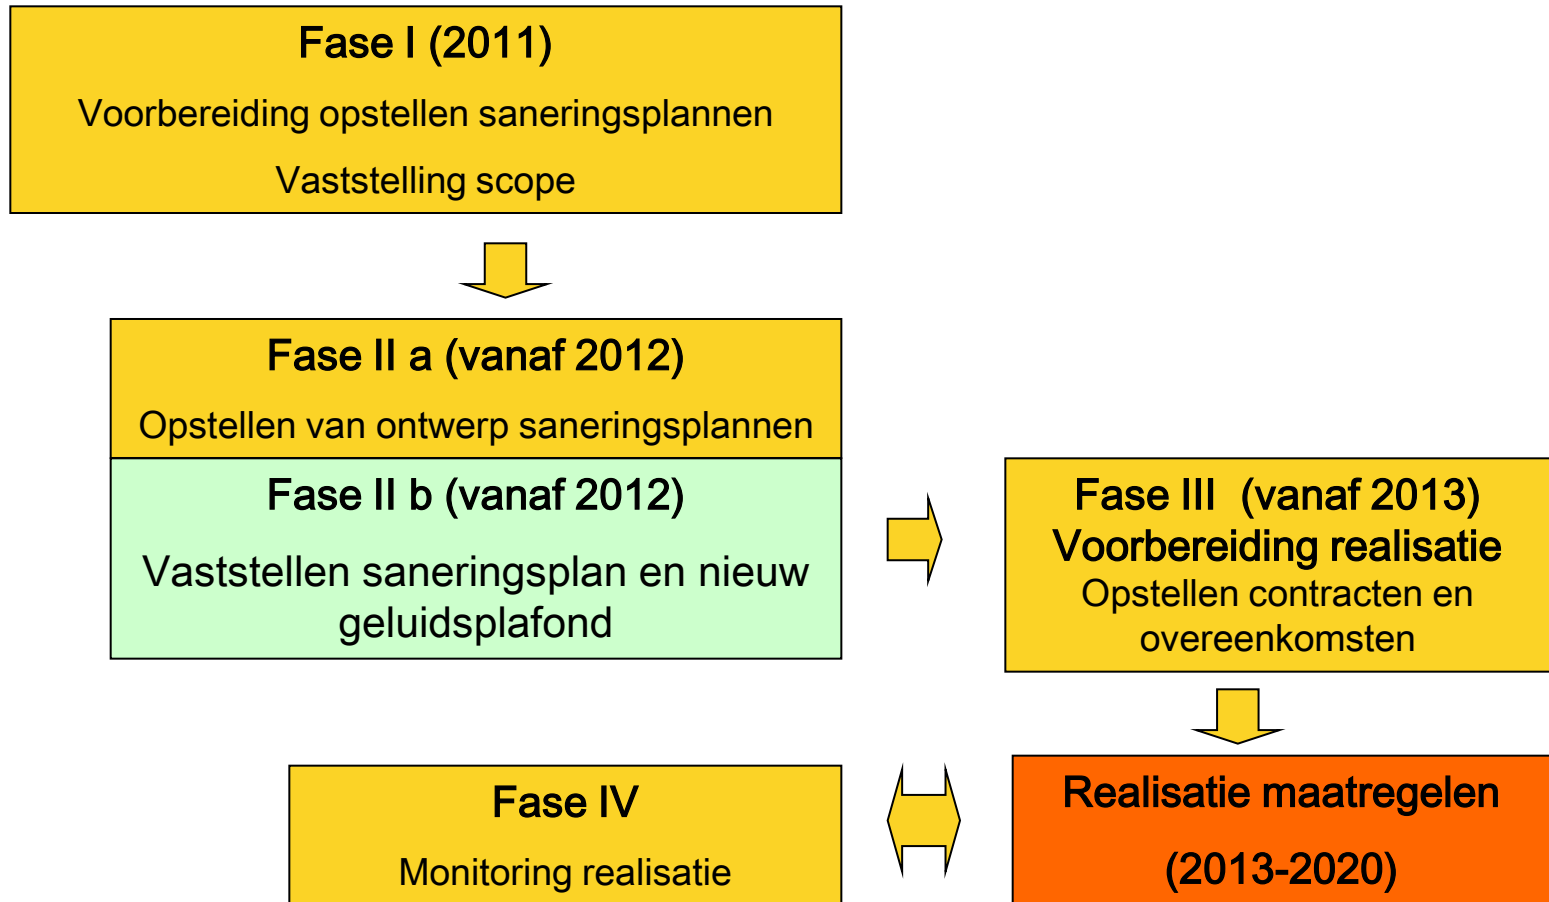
Fase I (2011)

Voorbereiding opstellen saneringsplannen

Vaststelling scope

Fase II a (vanaf 2012)

Opstellen van ontwerp saneringsplannen

Fase II b (vanaf 2012)

Vaststellen saneringsplan en nieuw geluidsplafond

Fase III (vanaf 2013)
Voorbereiding realisatie
Opstellen contracten en overeenkomsten

Fase IV

Monitoring realisatie

Realisatie maatregelen

(2013-2020)